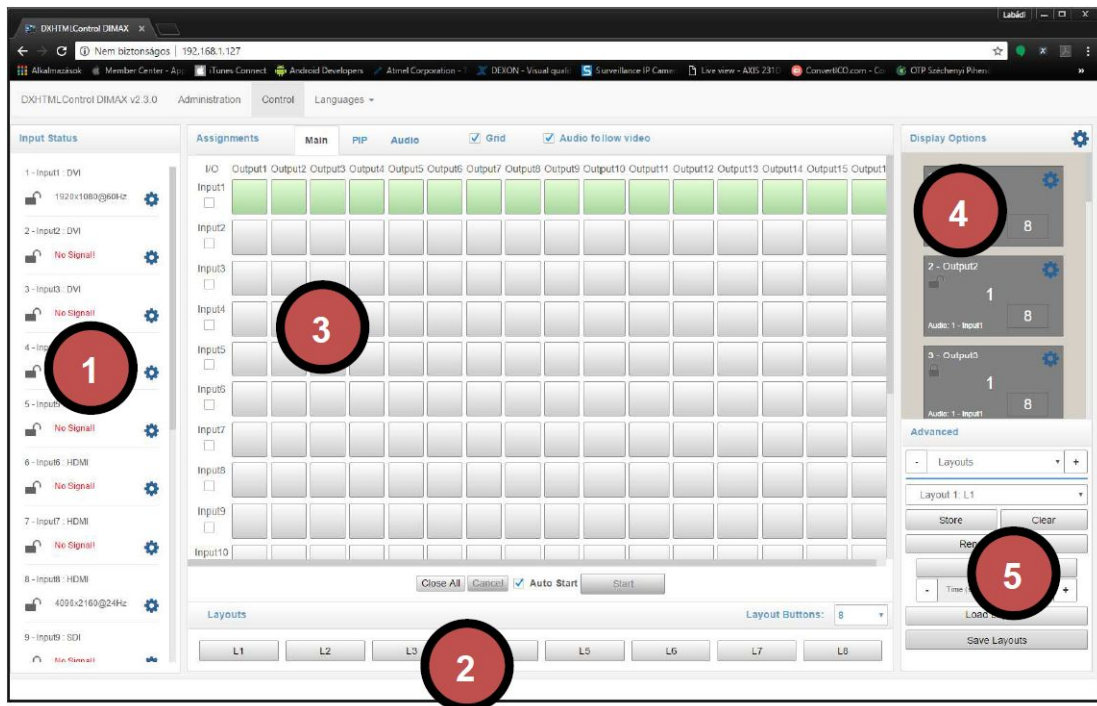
DXHTMLControl DIMAX ×

Labidi

Nem biztonságos | 192.168.1.127

Alkalmazások Member Center - App iTunes Connect Android Developers Atmel Corporation - DEXON - Visual quali Surveillance IP Camer Live view - AXIS 2310 ConvertICO.com - Co OTP Széchenyi Pihen

DXHTMLControl DIMAX v2.3.0 Administration Control Languages

Input Status

1 - Input1 : DVI
1920x1080@60Hz

2 - Input2 : DVI
No Signal!

3 - Input3 : DVI
No Signal!

4 - Inp
1

5 - Input
No Signal!

6 - Input6 : HDMI
No Signal!

7 - Input7 : HDMI
No Signal!

8 - Input8 : HDMI
4096x2160@24Hz

9 - Input9 : SDI
No Signal!

Assignments Main PIP Audio Grid Audio follow video

I/O Output1 Output2 Output3 Output4 Output5 Output6 Output7 Output8 Output9 Output10 Output11 Output12 Output13 Output14 Output15 Output1

Input1
Input2
Input3
Input4
Input5
Input6
Input7
Input8
Input9
Input10

3

Close All Cancel Auto Start Start

Layouts Layout Buttons: 8

L1 L2 L3 2 L5 L6 L7 L8

Display Options

4
8

2 - Output2
1
8
Audio: 1 - Input1

3 - Output3
1
8
Audio: 1 - Input1

Advanced

- Layouts +

Layout 1: L1

Store Clear

Ren

5

- Time +

Load

Save Layouts